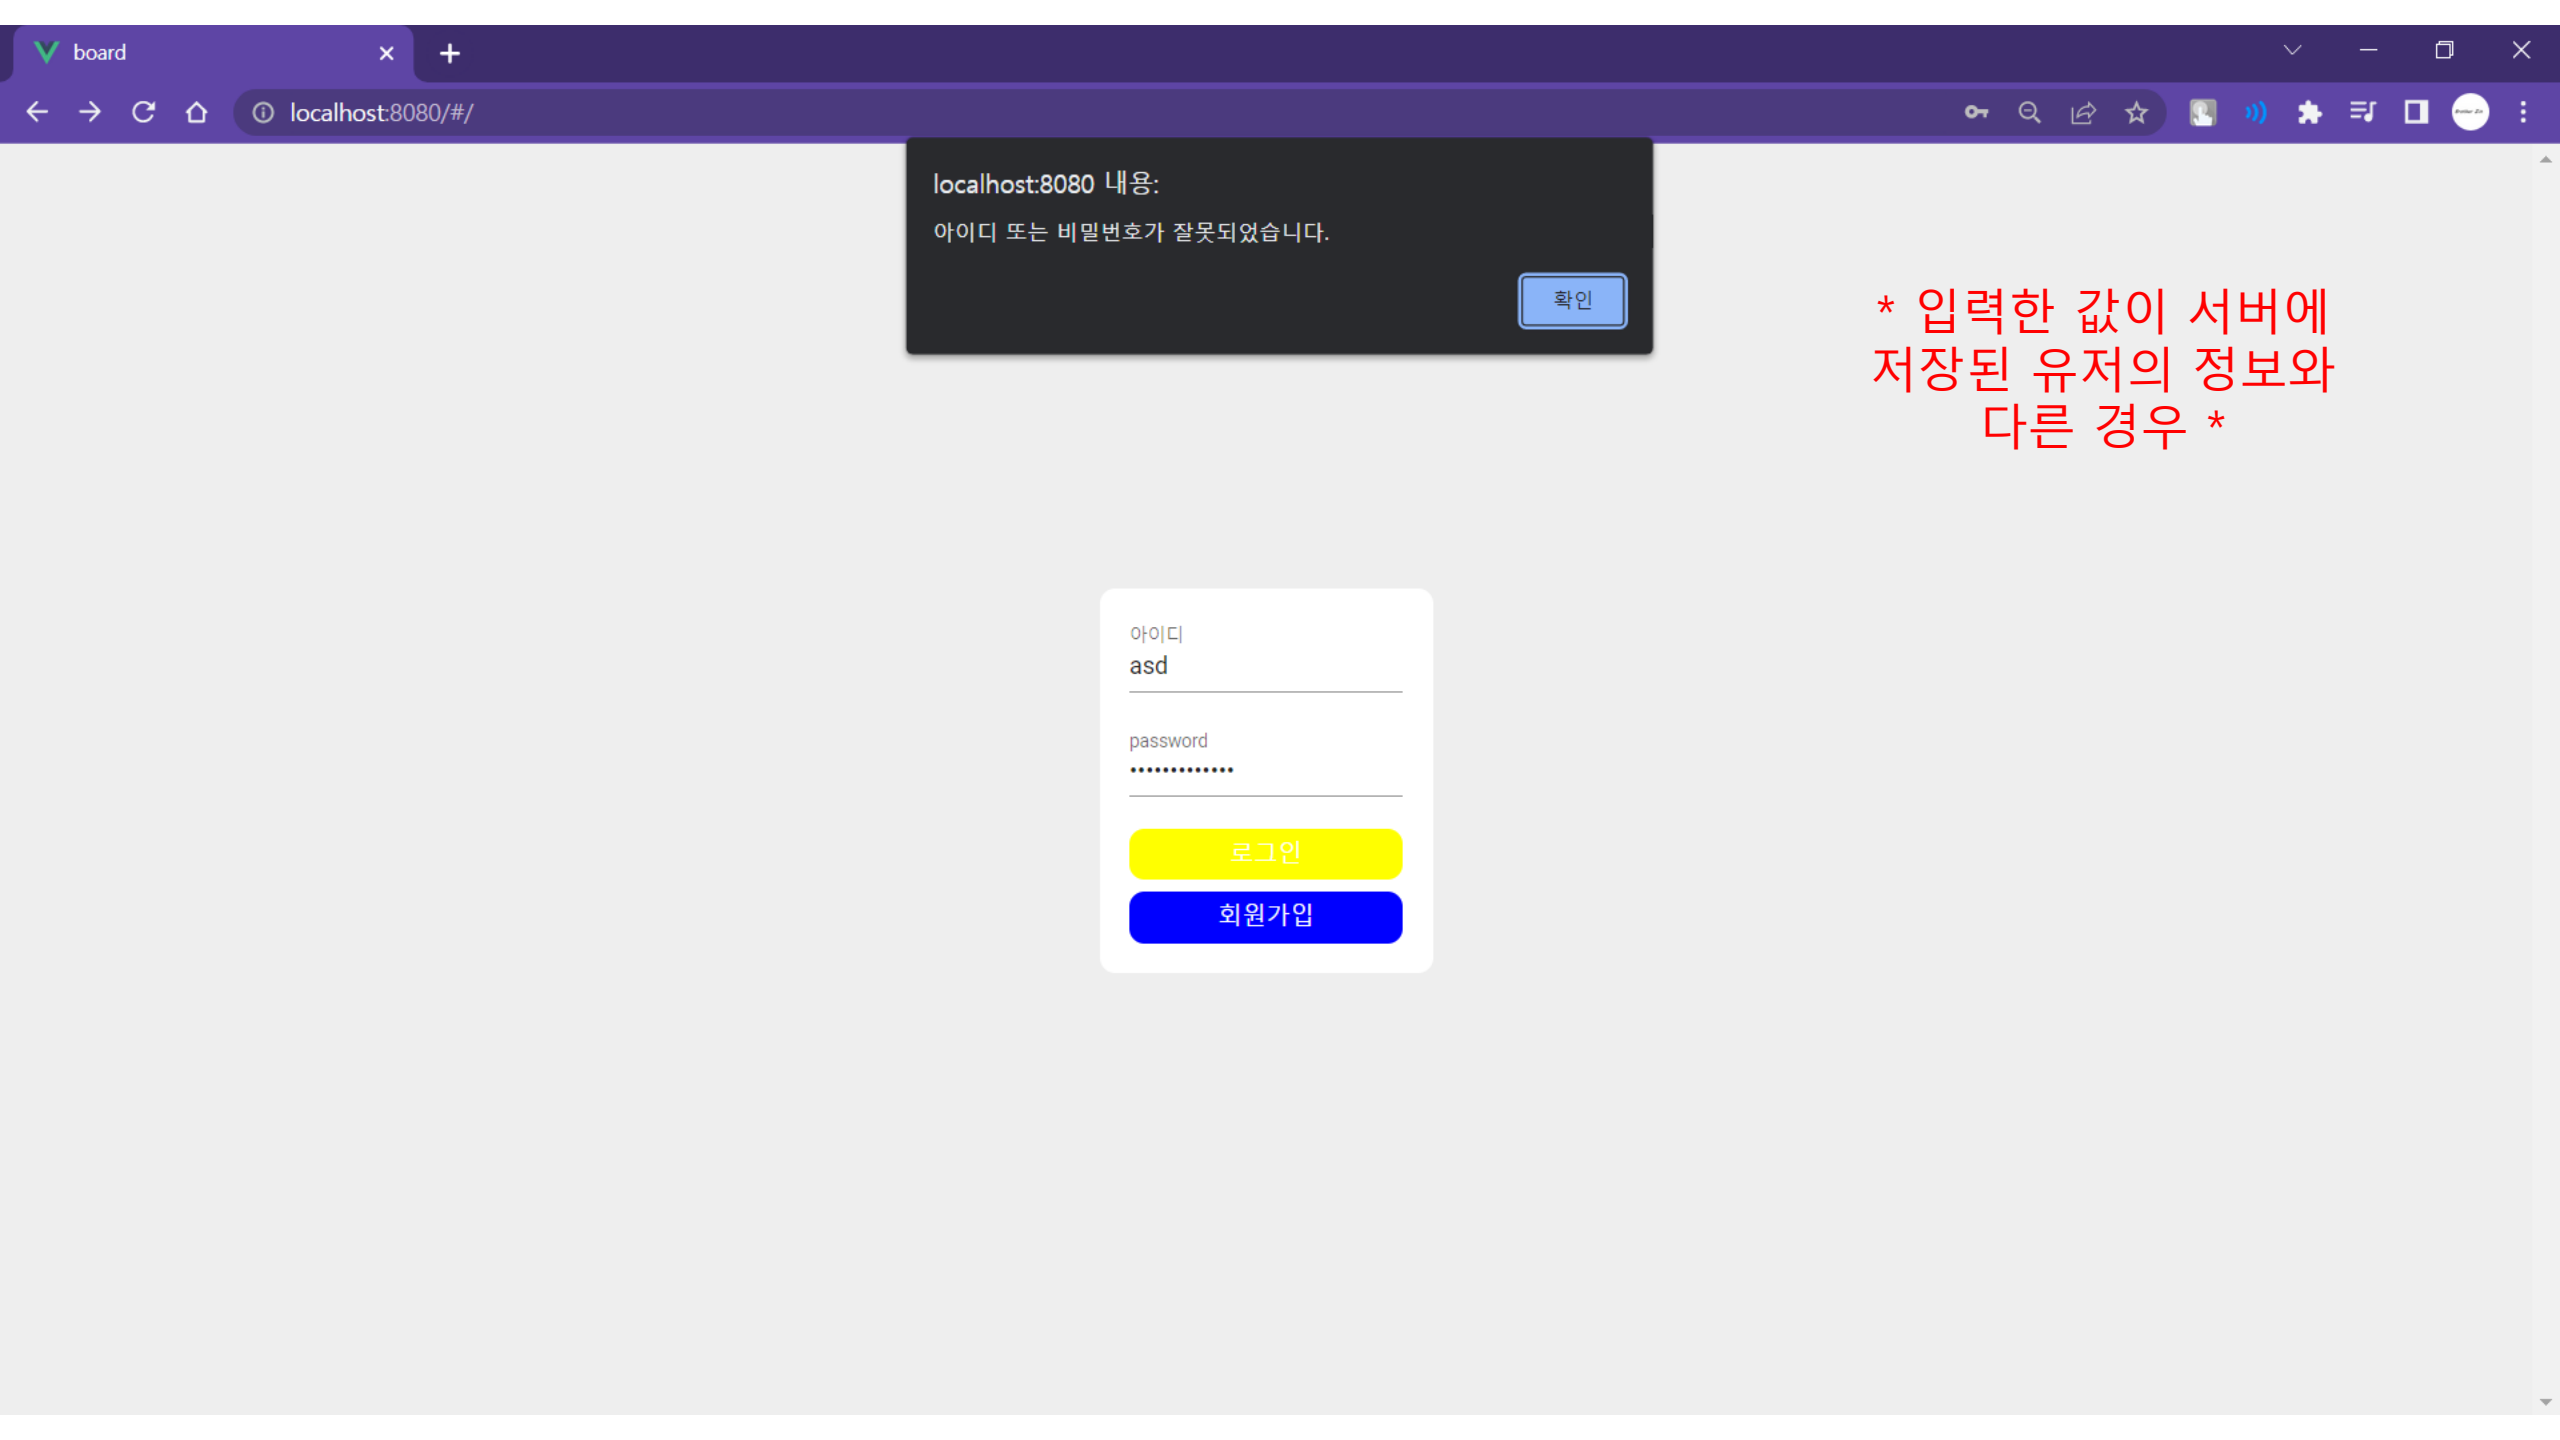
board

localhost:8080/#/

localhost:8080 내용:

아이디 또는 비밀번호가 잘못되었습니다.

확인

* 입력한 값이 서버에 저장된 유저의 정보와 다른 경우 *

아이디
asd

password
•••••••••••••

로그인

회원가입